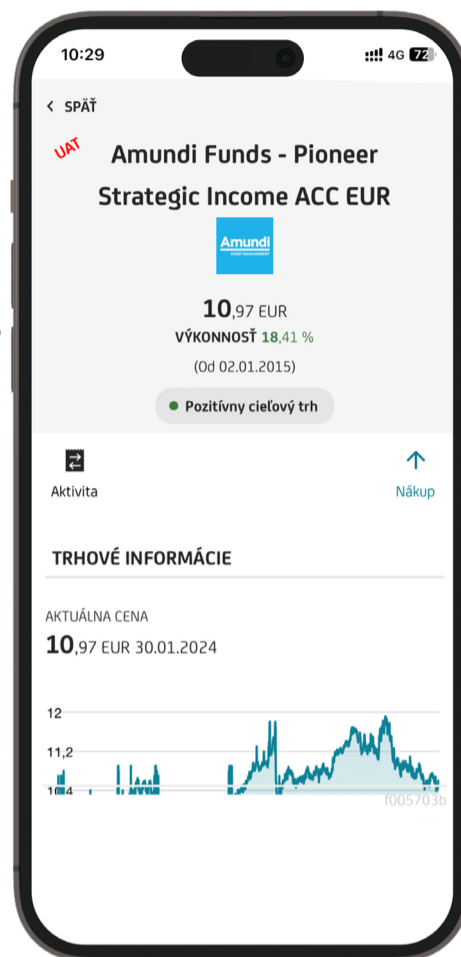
10:29
4G 72

< SPÄŤ

UAT

Amundi Funds - Pioneer Strategic Income ACC EUR

Amundi
ASSET MANAGEMENT

10,97 EUR
VÝKONNOSŤ 18,41 %
(Od 02.01.2015)

Pozitívny cieľový trh

Aktivita

Nákup

TRHOVÉ INFORMÁCIE

AKTUÁLNA CENA
10,97 EUR 30.01.2024

12
11,2
10,4

f005703b